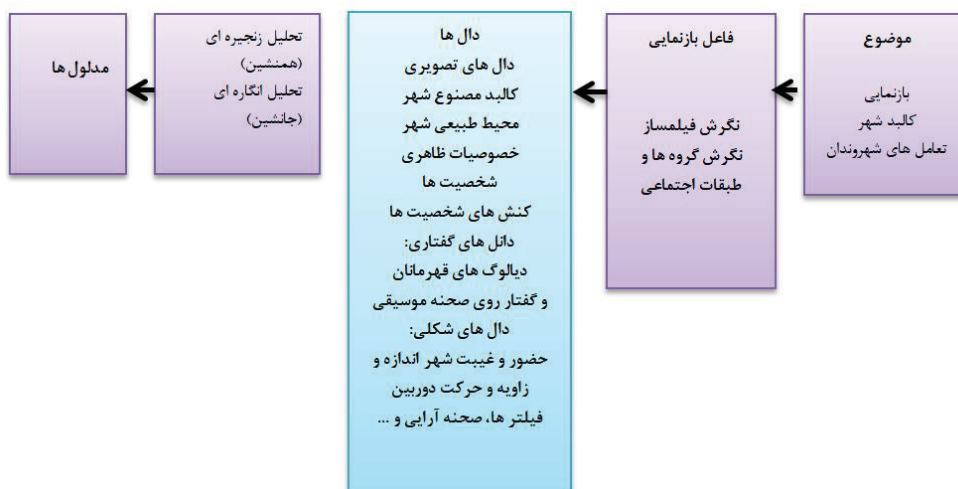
موضوع

بازنمایی
کالبد شهر
تعامل های شهروندان

فاعل بازنمایی

نگرش فیلمساز
نگرش گروه ها و طبقات اجتماعی

دال ها
دال های تصویری
کالبد مصنوع شهر
محیط طبیعی شهر
خصوصیات ظاهری شخصیت ها
کنش های شخصیت ها
دال های گفتاری:
دیالوگ های قهرمانان
و گفتار روی صحنه موسیقی
دال های شکلی:
حضور و غیبت شهر اندازه و زاویه و حرکت دوربین
فیلتر ها، صحنه آرایی و ...

تحلیل زنجیره ای
(همنشین)
تحلیل انگاره ای
(جانشین)

مدلول ها